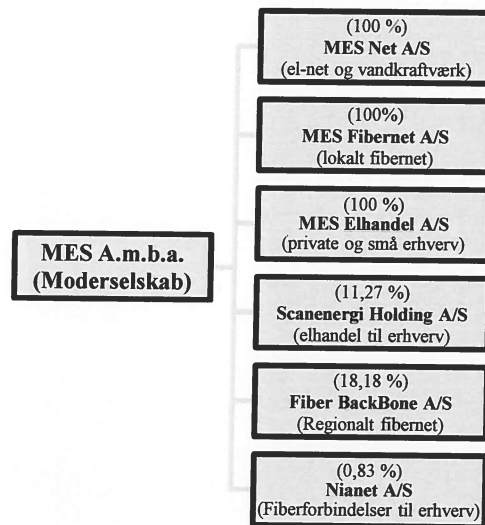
MES A.m.b.a.
(Moderselskab)

(100 %)
MES Net A/S
(el-net og vandkraftværk)

(100%)
MES Fibernet A/S
(lokalt fibernet)

(100 %)
MES Elhandel A/S
(private og små erhverv)

(11,27 %)
Scanenergi Holding A/S
(elhandel til erhverv)

(18,18 %)
Fiber BackBone A/S
(Regionalt fibernet)

(0,83 %)
Nianet A/S
(Fiberforbindelser til erhverv)